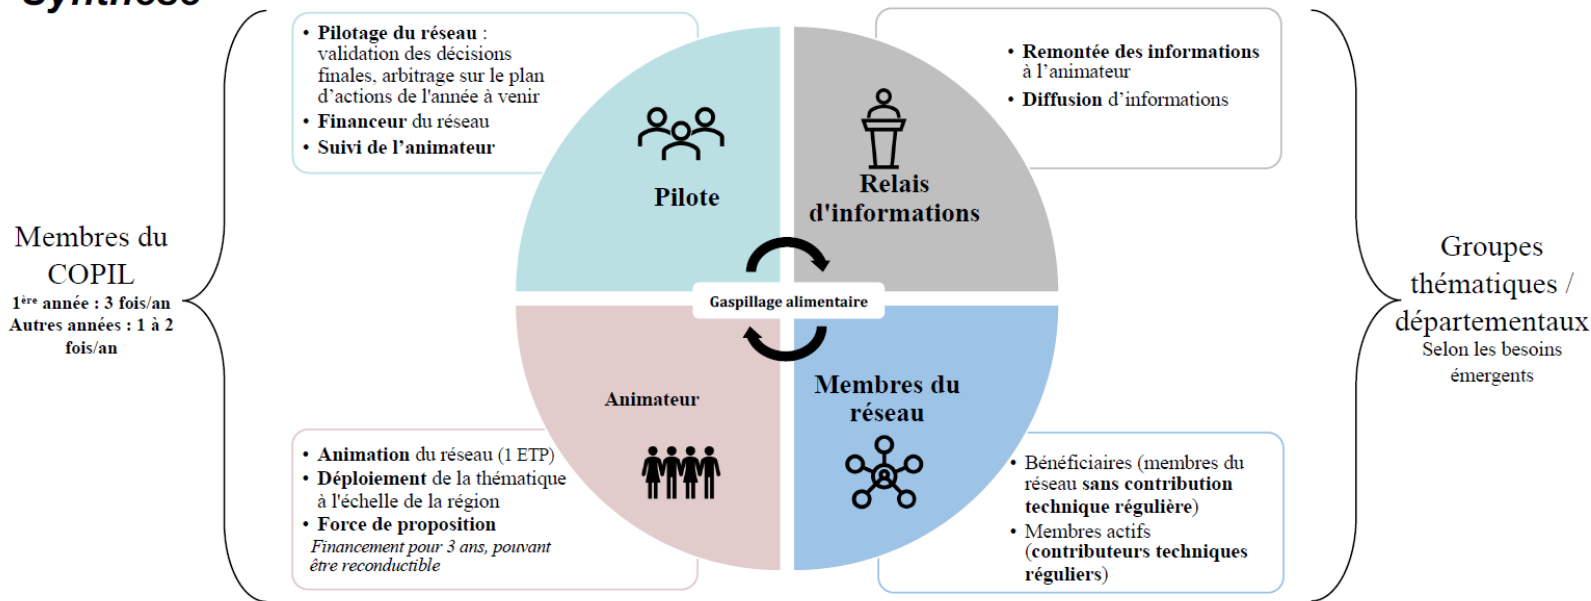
Synthèse

• Pilotage du réseau : validation des décisions finales, arbitrage sur le plan d'actions de l'année à venir
• Financeur du réseau
• Suivi de l'animateur

• Remontée des informations à l'animateur
• Diffusion d'informations

Membres du COPIL
1ère année : 3 fois/an
Autres années : 1 à 2 fois/an

Pilote

Relais d'informations

Gaspillage alimentaire

Animateur

Membres du réseau

Groupes thématiques / départementaux
Selon les besoins émergents

• Animation du réseau (1 ETP)
• Déploiement de la thématique à l'échelle de la région
• Force de proposition
Financement pour 3 ans, pouvant être reconductible

• Bénéficiaires (membres du réseau sans contribution technique régulière)
• Membres actifs (contributeurs techniques réguliers)